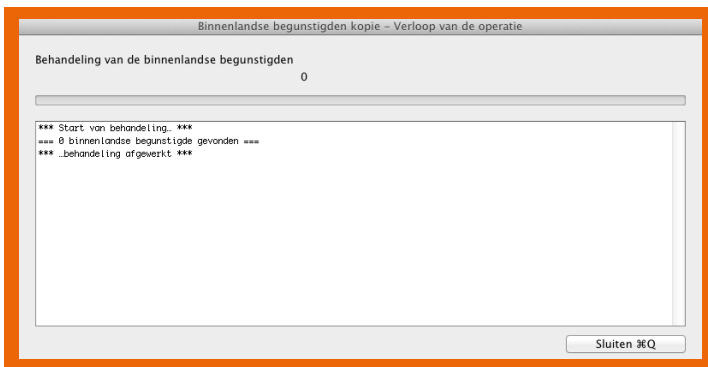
Binnenlandse begunstigden kopie – Verloop van de operatie

Behandeling van de binnenlandse begunstigden

0

*** Start van behandeling… ***
=== 0 binnenlandse begunstigde gevonden ===
*** …behandeling afgewerkt ***

Sluiten ⌘Q